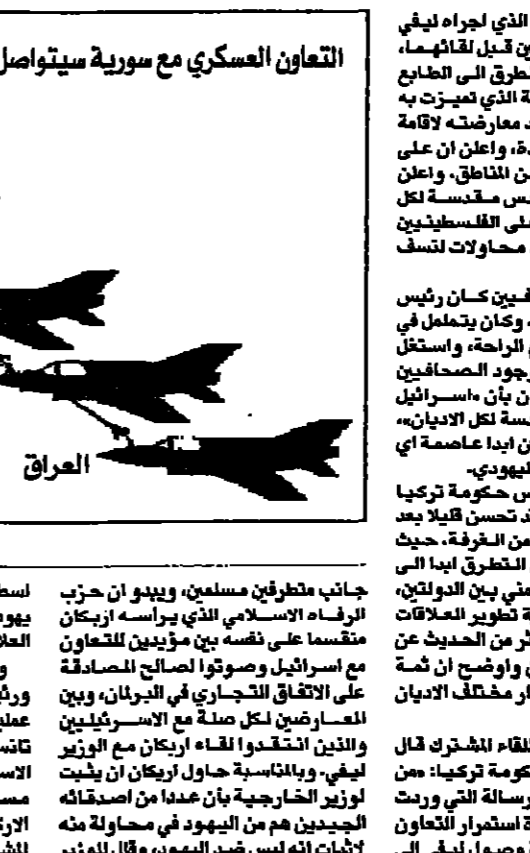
التعاون العسكري مع سورية سيتواصل

العراق

الذي اجراه ليفي ... ون قبل لقائهما، ... تطرق الى الطابع ... ة الذي تميزت به ... معارضته لاقامة ... ة، واعلن ان على ... ن المناطق. واعلن ... س مقدسة لكل ... لى الفلسطينيين ... محاولات لنسف

... فين كان رئيس ... وكان يتململ في ... الراحة، واستغل ... جود الصحافيين ... ن بأن «اسرائيل ... سة لكل الاديان»، ... ن ابدا عاصمة اي ... يهودي.

... س حكومة تركيا ... د تحسن قليلا بعد ... من الغرفة، حيث ... التطرق ابدا الى ... مني بين الدولتين، ... ة تطوير العلاقات ... ثر من الحديث عن ... ي واوضح ان ثمة ... ار مختلف الاديان

... للقاء المشترك قال ... كومة تركيا: «من ... رسالة التي وردت ... ة استمرار التعاون ... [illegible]

جانب متطرفين مسلمين، ويبدو ان حزب الرفاه الاسلامي الذي يرأسه اربكان منقسما على نفسه بين مؤيدين للتعاون مع اسرائيل وصوتوا لصالح المصادقة على الاتفاق التجاري في البرلمان، وبين المعارضين لكل صلة مع الاسرائيليين والذين انتقدوا لقاء اربكان مع الوزير ليفي، وبالمناسبة حاول اربكان ان يثبت لوزير الخارجية بأن عددا من اصدقائه الجيدين هم من اليهود في محاولة منه لإثبات انه ليس ضد اليهود، وقال للوزير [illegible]

لسط... يهو... العلا... و... ورئ... عملي... تانس... الاس... مس... الار... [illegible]